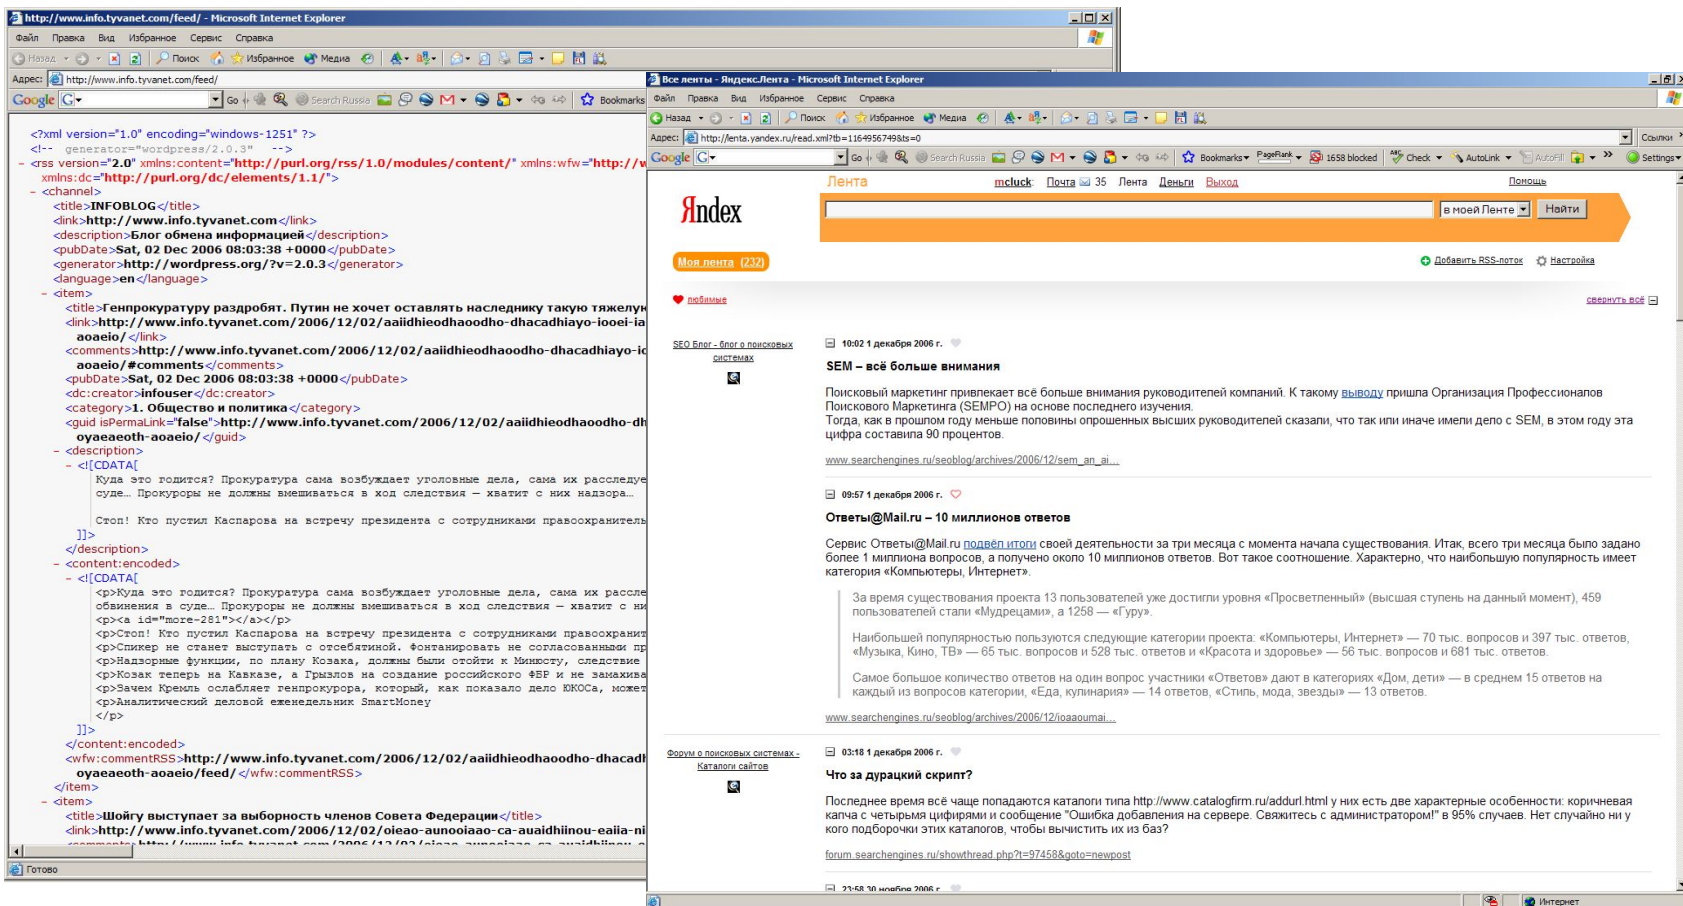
http://www.info.tyvanet.com/feed/ - Microsoft Internet Explorer

Файл Правка Вид Избранное Сервис Справка

Назад Поиск Избранное Медиа

Адрес: http://www.info.tyvanet.com/feed/

Google G- Go Search Russia Bookmarks

<?xml version="1.0" encoding="windows-1251" ?>
<!-- generator="wordpress/2.0.3" -->
- <rss version="2.0" xmlns:content="http://purl.org/rss/1.0/modules/content/" xmlns:wfw="http://w
xmlns:dc="http://purl.org/dc/elements/1.1/">
- <channel>
<title>INFOBLOG</title>
<link>http://www.info.tyvanet.com</link>
<description>Блог обмена информацией</description>
<pubDate>Sat, 02 Dec 2006 08:03:38 +0000</pubDate>
<generator>http://wordpress.org/?v=2.0.3</generator>
<language>en</language>
- <item>
<title>Генпрокуратуру раздробят. Путин не хочет оставлять наследнику такую тяжелун
<link>http://www.info.tyvanet.com/2006/12/02/aaiidhieodhaoodho-dhacadhiayo-iooei-ia
aoaeio/</link>
<comments>http://www.info.tyvanet.com/2006/12/02/aaiidhieodhaoodho-dhacadhiayo-ic
aoaeio/#comments</comments>
<pubDate>Sat, 02 Dec 2006 08:03:38 +0000</pubDate>
<dc:creator>infouser</dc:creator>
<category>1. Общество и политика</category>
<guid isPermaLink="false">http://www.info.tyvanet.com/2006/12/02/aaiidhieodhaoodho-dh
oyaeaeoth-aoaeio/</guid>
- <description>
- <![CDATA[
Куда это годится? Прокуратура сама возбуждает уголовные дела, сама их расследуе
суде… Прокуроры не должны вмешиваться в ход следствия — хватит с них надзора…

Стоп! Кто пустил Каспарова на встречу президента с сотрудниками правоохранител
]]>
</description>
- <content:encoded>
- <![CDATA[
<p>Куда это годится? Прокуратура сама возбуждает уголовные дела, сама их рассле
обвинения в суде… Прокуроры не должны вмешиваться в ход следствия — хватит с ни
<p><a id="more-281"></a></p>
<p>Стоп! Кто пустил Каспарова на встречу президента с сотрудниками правоохранит
<p>Спикер не станет выступать с отсебятиной. Фонтанировать не согласованными пр
<p>Надзорные функции, по плану Козака, должны были отойти к Минюсту, следствие
<p>Козак теперь на Кавказе, а Грызлов на создание российского ФБР и не замахива
<p>Зачем Кремль ослабляет генпрокурора, который, как показало дело ЮКОСа, может
<p>Аналитический деловой еженедельник SmartMoney
</p>
]]>
</content:encoded>
<wfw:commentRSS>http://www.info.tyvanet.com/2006/12/02/aaiidhieodhaoodho-dhacadl
oyaeaeoth-aoaeio/feed/</wfw:commentRSS>
</item>
- <item>
<title>Шойгу выступает за выборность членов Совета Федерации</title>
<link>http://www.info.tyvanet.com/2006/12/02/oieao-aunooiaao-ca-auaidhiinou-eaiia-ni
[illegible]

Готово

Все ленты - ЯндексЛента - Microsoft Internet Explorer

Файл Правка Вид Избранное Сервис Справка

Назад Поиск Избранное Медиа

Адрес: http://lenta.yandex.ru/read.xml?tb=1164956749&ts=0 Ссылки

Google G- Go Search Russia Bookmarks PageRank 1658 blocked Check AutoLink AutoFill Settings

Яndex Лента mcluck Почта 35 Лента Деньги Выход Помощь

в моей Ленте Найти

Моя лента (232) Добавить RSS-поток Настройка

любимые свернуть всё

SEO Блог - блог о поисковых системах

10:02 1 декабря 2006 г.

SEM – всё больше внимания

Поисковый маркетинг привлекает всё больше внимания руководителей компаний. К такому выводу пришла Организация Профессионалов Поискового Маркетинга (SEMPO) на основе последнего изучения.
Тогда, как в прошлом году меньше половины опрошенных высших руководителей сказали, что так или иначе имели дело с SEM, в этом году эта цифра составила 90 процентов.

www.searchengines.ru/seoblog/archives/2006/12/sem_an_ai...

09:57 1 декабря 2006 г.

Ответы@Mail.ru – 10 миллионов ответов

Сервис Ответы@Mail.ru подвёл итоги своей деятельности за три месяца с момента начала существования. Итак, всего три месяца было задано более 1 миллиона вопросов, а получено около 10 миллионов ответов. Вот такое соотношение. Характерно, что наибольшую популярность имеет категория «Компьютеры, Интернет».

За время существования проекта 13 пользователей уже достигли уровня «Просветленный» (высшая ступень на данный момент), 459 пользователей стали «Мудрецами», а 1258 — «Гуру».

Наибольшей популярностью пользуются следующие категории проекта: «Компьютеры, Интернет» — 70 тыс. вопросов и 397 тыс. ответов, «Музыка, Кино, ТВ» — 65 тыс. вопросов и 528 тыс. ответов и «Красота и здоровье» — 56 тыс. вопросов и 681 тыс. ответов.

Самое большое количество ответов на один вопрос участники «Ответов» дают в категориях «Дом, дети» — в среднем 15 ответов на каждый из вопросов категории, «Еда, кулинария» — 14 ответов, «Стиль, мода, звезды» — 13 ответов.

www.searchengines.ru/seoblog/archives/2006/12/ioaaoumai...

Форум о поисковых системах - Каталоги сайтов

03:18 1 декабря 2006 г.

Что за дурацкий скрипт?

Последнее время всё чаще попадаются каталоги типа http://www.catalogfirm.ru/addurl.html у них есть две характерные особенности: коричневая капча с четырьмя цифрами и сообщение "Ошибка добавления на сервере. Свяжитесь с администратором!" в 95% случаев. Нет случайно ни у кого подборочки этих каталогов, чтобы вычистить их из баз?

forum.searchengines.ru/showthread.php?t=97458&goto=newpost

23:58 30 ноября 2006 г.

Интернет